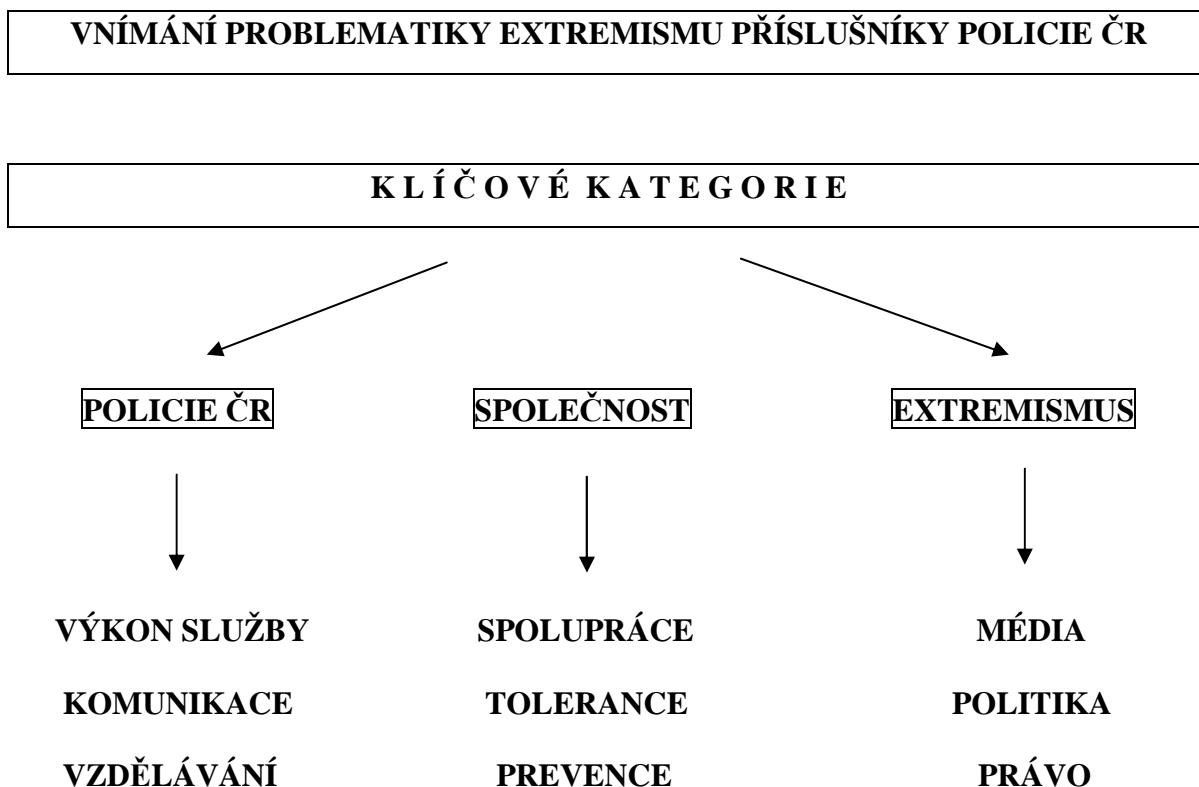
VNÍMÁNÍ PROBLEMATIKY EXTREMISMU PŘÍSLUŠNÍKY POLICIE ČR

K L Í Č O V É K A T E G O R I E

POLICIE ČR

VÝKON SLUŽBY

KOMUNIKACE

VZDĚLÁVÁNÍ

SPOLEČNOST

SPOLUPRÁCE

TOLERANCE

PREVENCE

EXTREMISMUS

MÉDIA

POLITIKA

PRÁVO